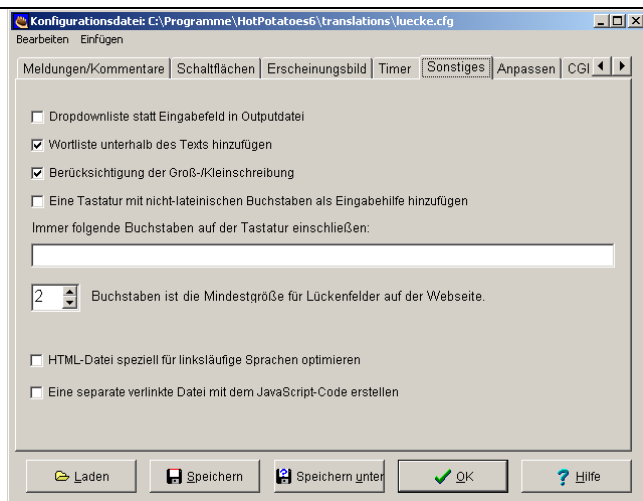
Konfigurationsdatei: C:\Programme\HotPotatoes6\translations\luecke.cfg

Bearbeiten Einfügen

Meldungen/Kommentare | Schaltflächen | Erscheinungsbild | Timer | Sonstiges | Anpassen | CGI

☐ Dropdownliste statt Eingabefeld in Outputdatei

☑ Wortliste unterhalb des Texts hinzufügen

☑ Berücksichtigung der Groß-/Kleinschreibung

☐ Eine Tastatur mit nicht-lateinischen Buchstaben als Eingabehilfe hinzufügen

Immer folgende Buchstaben auf der Tastatur einschließen:

2 Buchstaben ist die Mindestgröße für Lückenfelder auf der Webseite.

☐ HTML-Datei speziell für linksläufige Sprachen optimieren

☐ Eine separate verlinkte Datei mit dem JavaScript-Code erstellen

Laden | Speichern | Speichern unter | OK | Hilfe